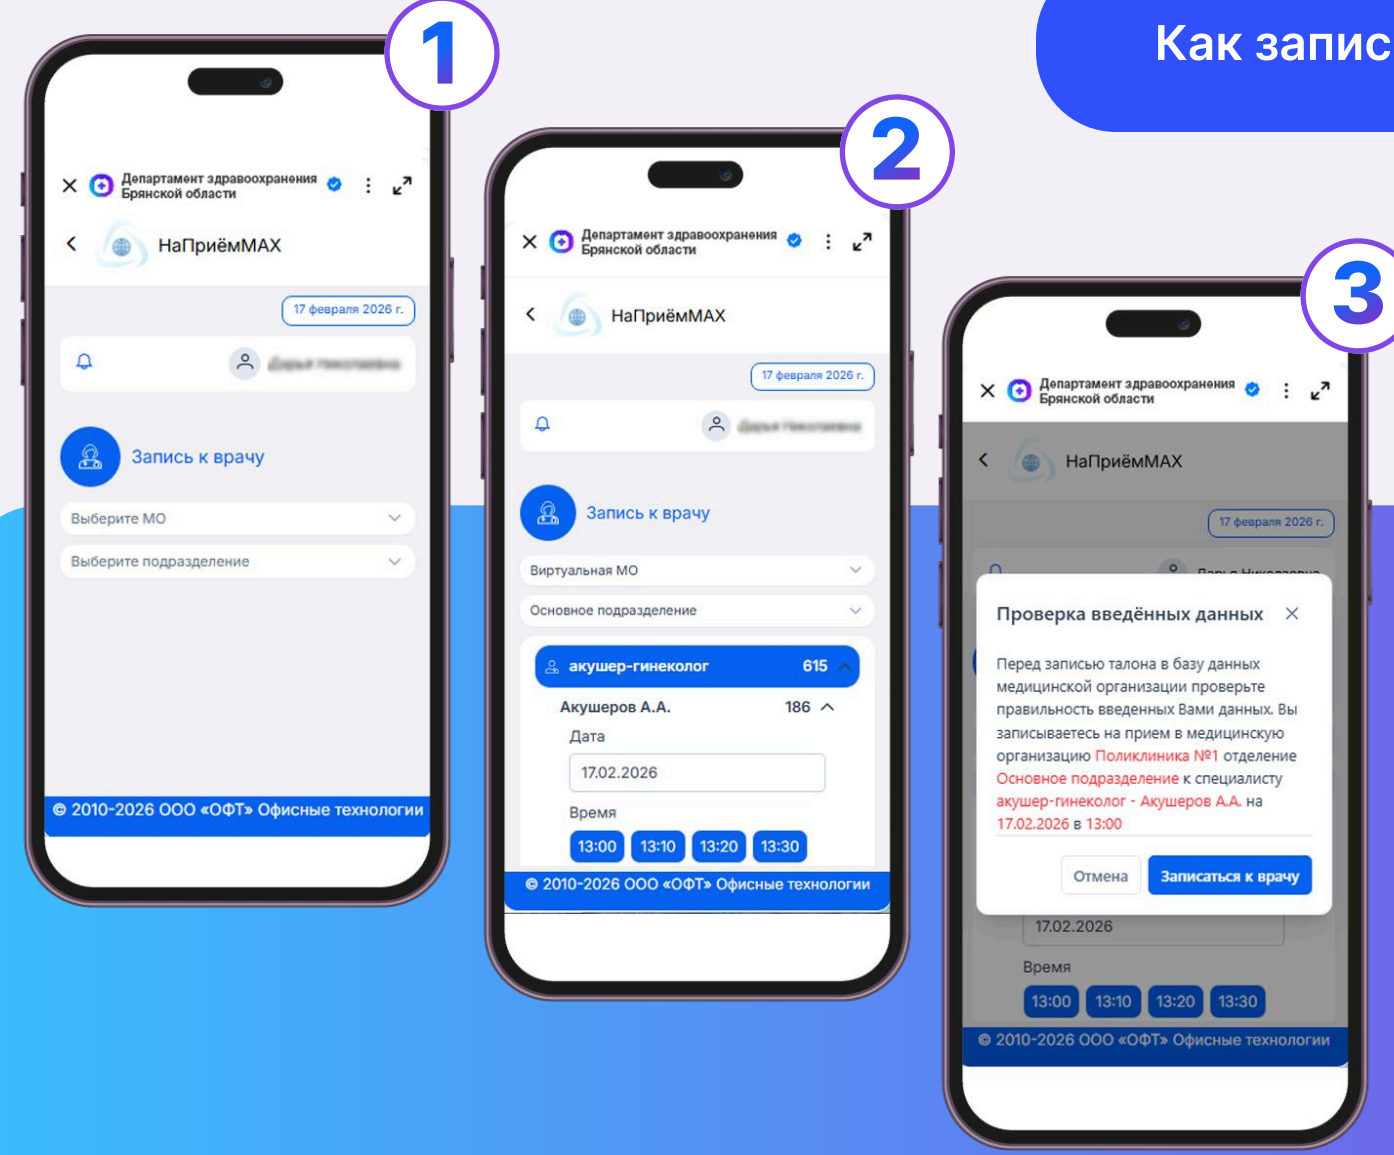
Как запис

1

Департамент здравоохранения Брянской области

НаПриёмMAX

17 февраля 2026 г.

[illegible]

Запись к врачу

Выберите МО

Выберите подразделение

© 2010-2026 ООО «ОФТ» Офисные технологии

2

Департамент здравоохранения Брянской области

НаПриёмMAX

17 февраля 2026 г.

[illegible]

Запись к врачу

Виртуальная МО

Основное подразделение

акушер-гинеколог 615

Акушеров А.А. 186

Дата

17.02.2026

Время

13:00 13:10 13:20 13:30

© 2010-2026 ООО «ОФТ» Офисные технологии

3

Департамент здравоохранения Брянской области

НаПриёмMAX

17 февраля 2026 г.

Проверка введённых данных

Перед записью талона в базу данных медицинской организации проверьте правильность введенных Вами данных. Вы записываетесь на прием в медицинскую организацию Поликлиника №1 отделение Основное подразделение к специалисту акушер-гинеколог - Акушеров А.А. на 17.02.2026 в 13:00

Отмена Записаться к врачу

17.02.2026

Время

13:00 13:10 13:20 13:30

© 2010-2026 ООО «ОФТ» Офисные технологии